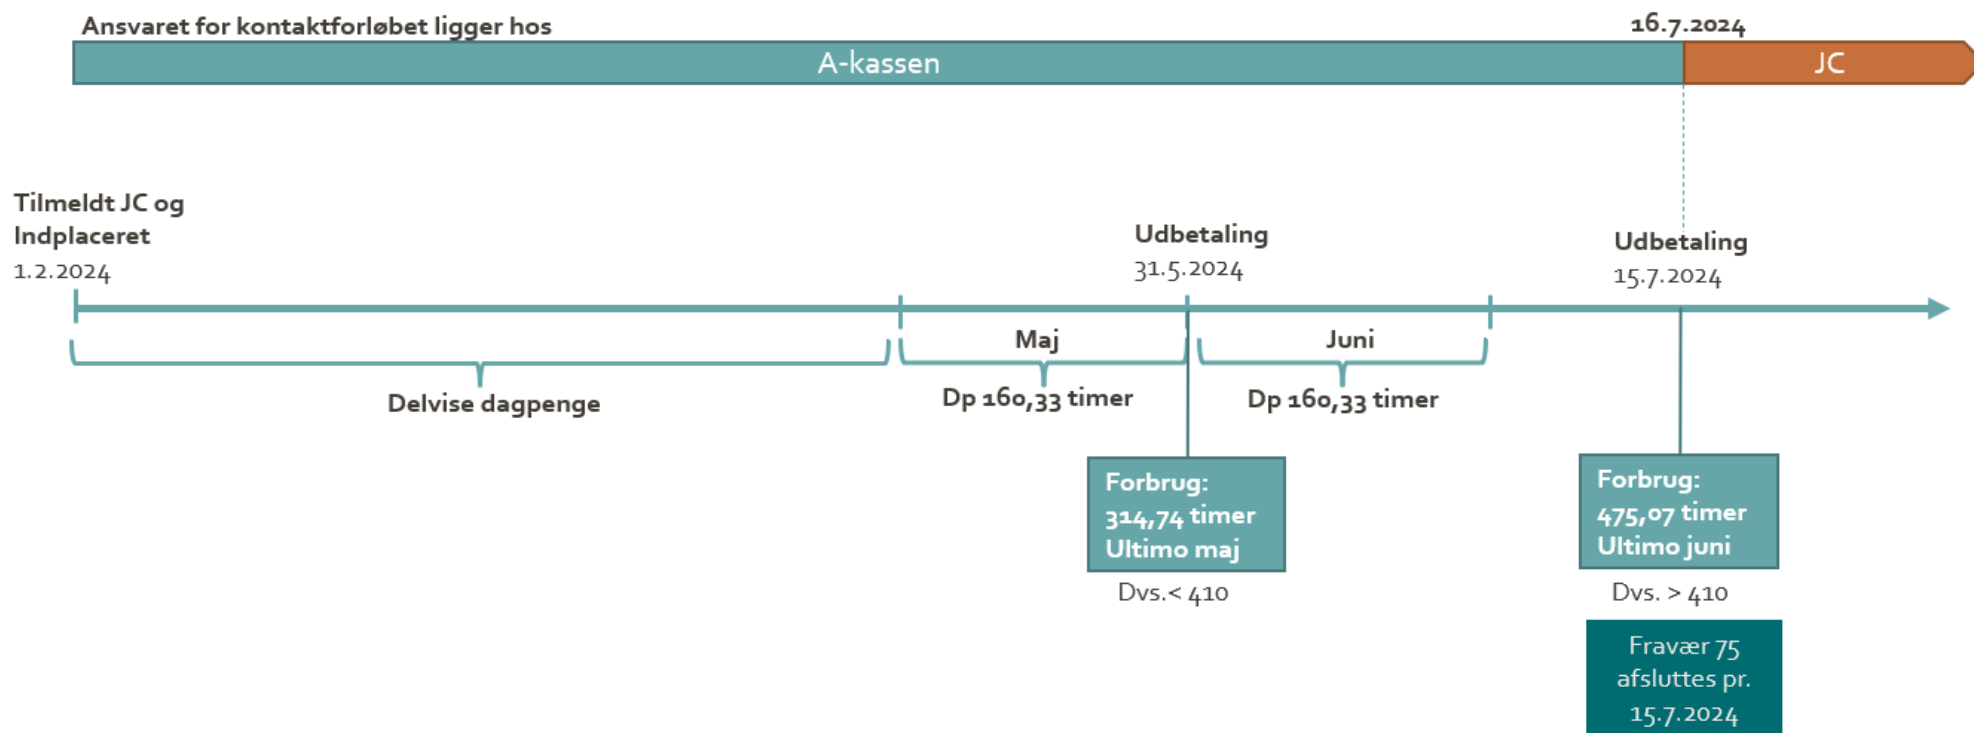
Ansvaret for kontaktforløbet ligger hos

16.7.2024

A-kassen

JC

Tilmeldt JC og Indplaceret
1.2.2024

Udbetaling
31.5.2024

Udbetaling
15.7.2024

Maj

Juni

Delvise dagpenge

Dp 160,33 timer

Dp 160,33 timer

Forbrug:
314,74 timer
Ultimo maj

Dvs.< 410

Forbrug:
475,07 timer
Ultimo juni

Dvs. > 410

Fravær 75
afsluttes pr.
15.7.2024